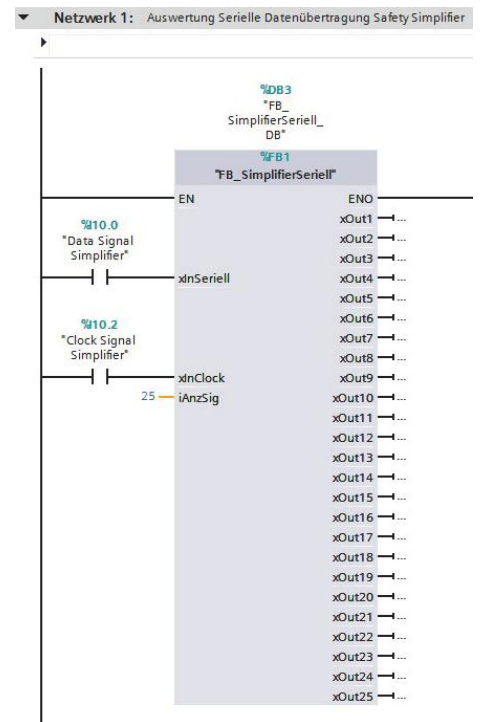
Netzwerk 1: Auswertung Serielle Datenübertragung Safety Simplifier

%DB3
"FB_SimplifierSeriell_DB"

%FB1
"FB_SimplifierSeriell"

EN
ENO

%I10.0
"Data Signal Simplifier"

xInSeriell

%I10.2
"Clock Signal Simplifier"

xInClock

25 iAnzSig

xOut1 ...
xOut2 ...
xOut3 ...
xOut4 ...
xOut5 ...
xOut6 ...
xOut7 ...
xOut8 ...
xOut9 ...
xOut10 ...
xOut11 ...
xOut12 ...
xOut13 ...
xOut14 ...
xOut15 ...
xOut16 ...
xOut17 ...
xOut18 ...
xOut19 ...
xOut20 ...
xOut21 ...
xOut22 ...
xOut23 ...
xOut24 ...
xOut25 ...